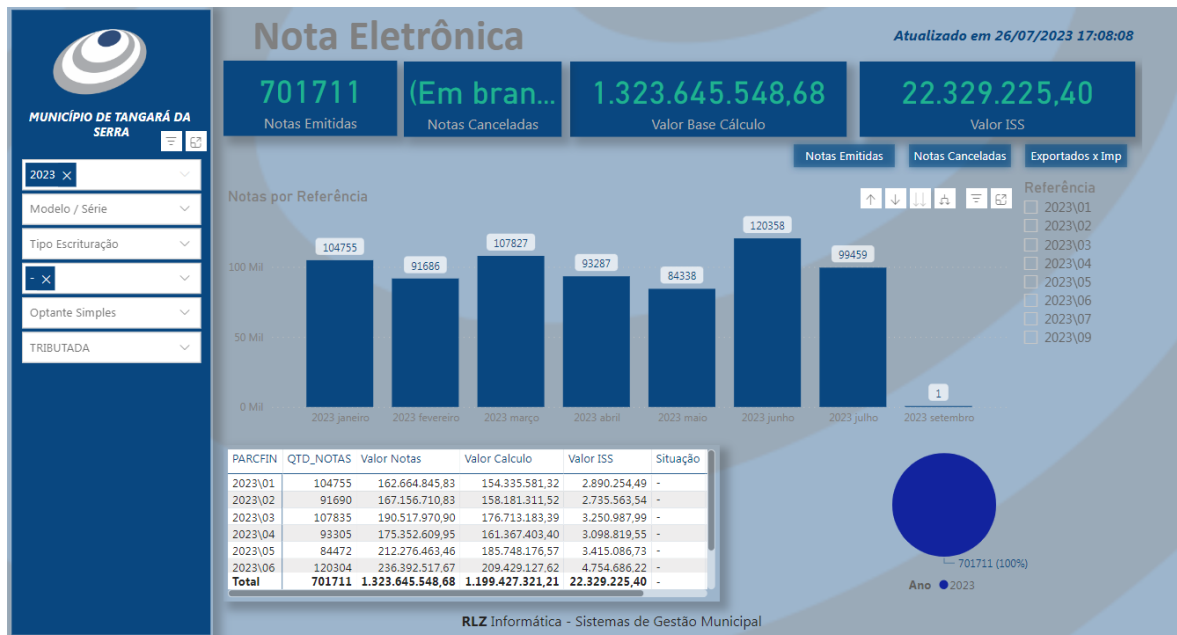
MUNICÍPIO DE TANGARÁ DA SERRA

2023 ×

Modelo / Série

Tipo Escrituração

- ×

Optante Simples

TRIBUTADA

Nota Eletrônica

Atualizado em 26/07/2023 17:08:08

701711
Notas Emitidas

(Em bran...
Notas Canceladas

1.323.645.548,68
Valor Base Cálculo

22.329.225,40
Valor ISS

Notas Emitidas | Notas Canceladas | Exportados x Imp

Notas por Referência

| | |
|---|---|
| 2023 janeiro | 104755 |
| 2023 fevereiro | 91686 |
| 2023 março | 107827 |
| 2023 abril | 93287 |
| 2023 maio | 84338 |
| 2023 junho | 120358 |
| 2023 julho | 99459 |
| 2023 setembro | 1 |

100 Mil
50 Mil
0 Mil

Referência
2023\01
2023\02
2023\03
2023\04
2023\05
2023\06
2023\07
2023\09

| PARCFIN | QTD_NOTAS | Valor Notas | Valor Calculo | Valor ISS | Situação |
|---|---|---|---|---|---|
| 2023\01 | 104755 | 162.664.845,83 | 154.335.581,32 | 2.890.254,49 | - |
| 2023\02 | 91690 | 167.156.710,83 | 158.181.311,52 | 2.735.563,54 | - |
| 2023\03 | 107835 | 190.517.970,90 | 176.713.183,39 | 3.250.987,99 | - |
| 2023\04 | 93305 | 175.352.609,95 | 161.367.403,40 | 3.098.819,55 | - |
| 2023\05 | 84472 | 212.276.463,46 | 185.748.176,57 | 3.415.086,73 | - |
| 2023\06 | 120304 | 236.392.517,67 | 209.429.127,62 | 4.754.686,22 | - |
| Total | 701711 | 1.323.645.548,68 | 1.199.427.321,21 | 22.329.225,40 | - |

701711 (100%)

Ano ● 2023

RLZ Informática - Sistemas de Gestão Municipal